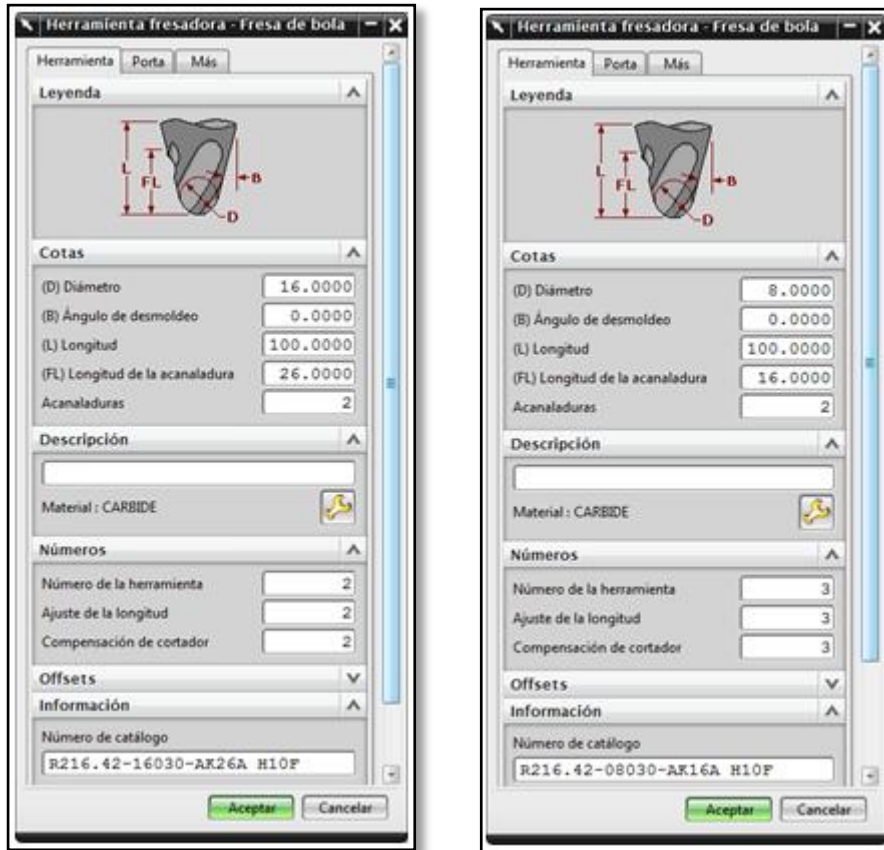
Herramienta fresadora - Fresa de bola

Herramienta | Porta | Más

Leyenda

L
FL
B
D

Cotas

(D) Diámetro 16.0000
(B) Ángulo de desmoldeo 0.0000
(L) Longitud 100.0000
(FL) Longitud de la acanaladura 26.0000
Acanaladuras 2

Descripción

Material : CARBIDE

Números

Número de la herramienta 2
Ajuste de la longitud 2
Compensación de cortador 2

Offsets

Información

Número de catálogo
R216.42-16030-AK26A H10F

Aceptar Cancelar

Herramienta fresadora - Fresa de bola

Herramienta | Porta | Más

Leyenda

L
FL
B
D

Cotas

(D) Diámetro 8.0000
(B) Ángulo de desmoldeo 0.0000
(L) Longitud 100.0000
(FL) Longitud de la acanaladura 16.0000
Acanaladuras 2

Descripción

Material : CARBIDE

Números

Número de la herramienta 3
Ajuste de la longitud 3
Compensación de cortador 3

Offsets

Información

Número de catálogo
R216.42-08030-AK16A H10F

Aceptar Cancelar